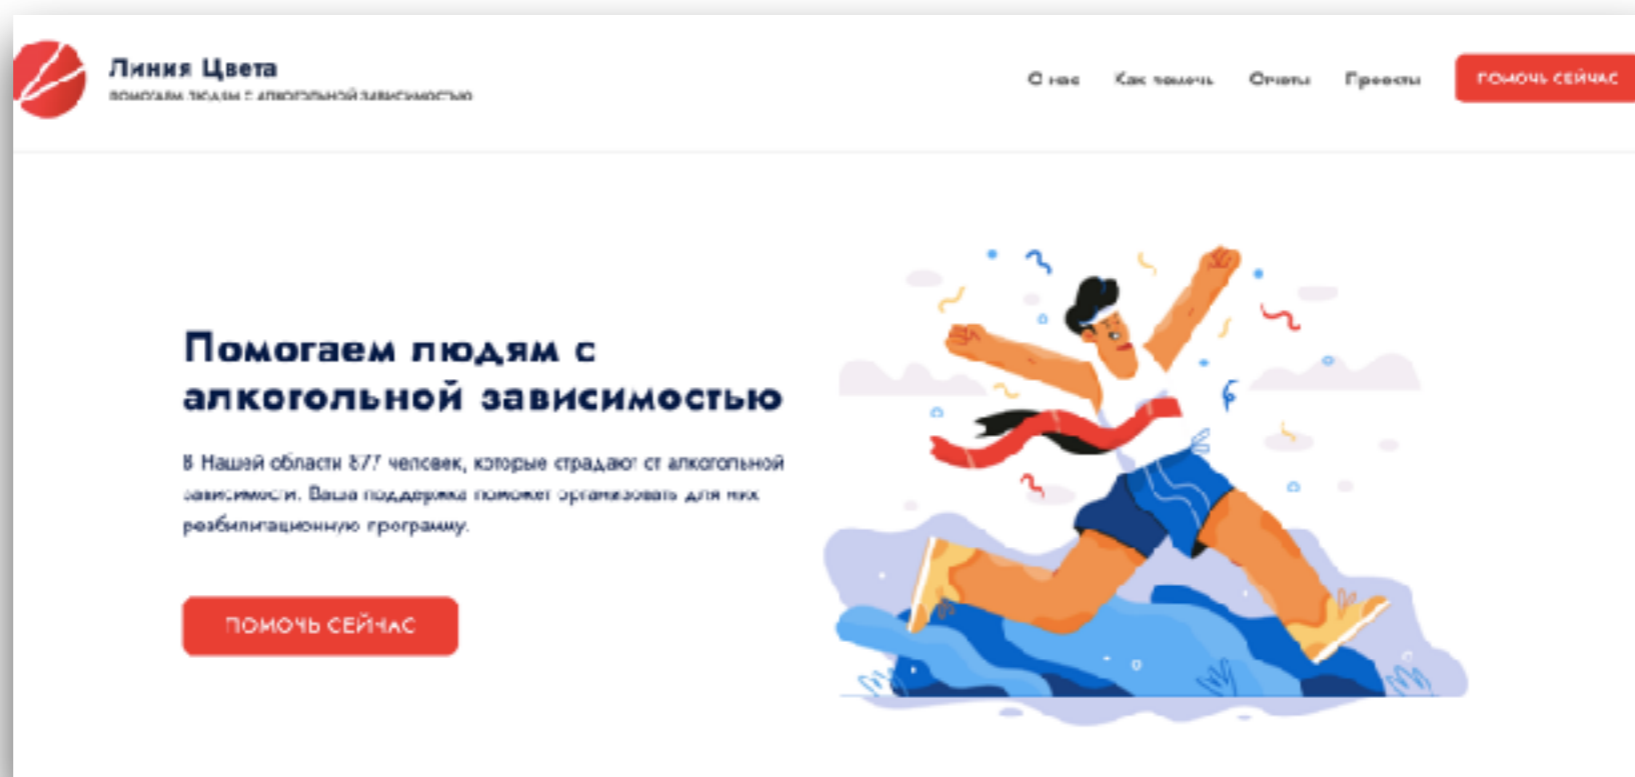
Линия Цвета
помогаем людям с алкогольной зависимостью

О нас Как помочь Отчеты Проекты ПОМОЧЬ СЕЙЧАС

Помогаем людям с алкогольной зависимостью

В Нашей области 877 человек, которые страдают от алкогольной зависимости. Ваша поддержка поможет организовать для них реабилитационную программу.

ПОМОЧЬ СЕЙЧАС